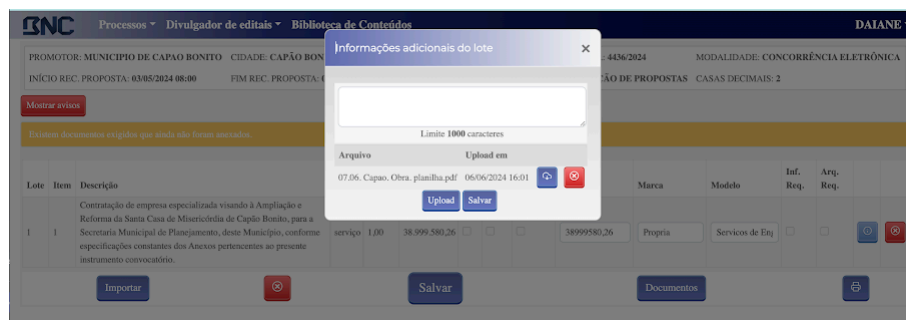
BNC Processos ▾ Divulgador de editais ▾ Biblioteca de Conteúdos DAIANE

PROMOTOR: MUNICIPIO DE CAPAO BONITO CIDADE: CAPÃO BON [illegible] 4436/2024 MODALIDADE: CONCORRÊNCIA ELETRÔNICA

INÍCIO REC. PROPOSTA: 03/05/2024 08:00 FIM REC. PROPOSTA: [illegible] ÇÃO DE PROPOSTAS CASAS DECIMAIS: 2

Mostrar avisos

Existem documentos exigidos que ainda não foram anexados.

Informações adicionais do lote ×

Limite 1000 caracteres

| Arquivo | Upload em |
|---|---|
| 07.06. Capao. Obra. planilha.pdf | 06/06/2024 16:01 |

Upload Salvar

| Lote | Item | Descrição | | | | | | | | Marca | Modelo | Inf. Req. | Arq. Req. |
|---|---|---|---|---|---|---|---|---|---|---|---|---|---|
| 1 | 1 | Contratação de empresa especializada visando à Ampliação e Reforma da Santa Casa de Misericórdia de Capão Bonito, para a Secretaria Municipal de Planejamento, deste Município, conforme especificações constantes dos Anexos pertencentes ao presente instrumento convocatório. | serviço | 1,00 | 38.999.580,26 | | | | 38999580,26 | Propria | Servicos de Eng | | |

Importar Salvar Documentos